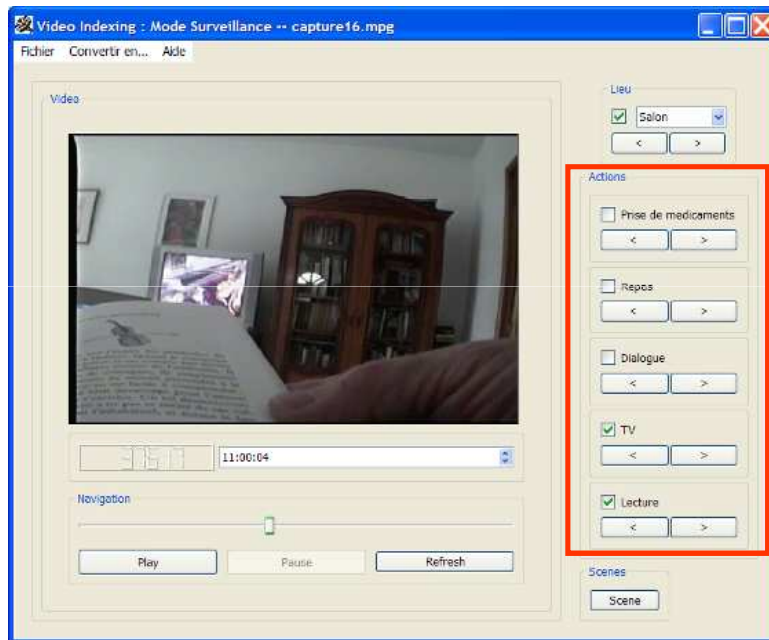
Video Indexing : Mode Surveillance -- capture16.mpg

Fichier Convertir en... Aide

Video

9961

11:00:04

Navigation

Play Pause Refresh

Lieu

Salon

< >

Actions

Prise de medicaments

< >

Repos

< >

Dialogue

< >

TV

< >

Lecture

< >

Scenes

Scene